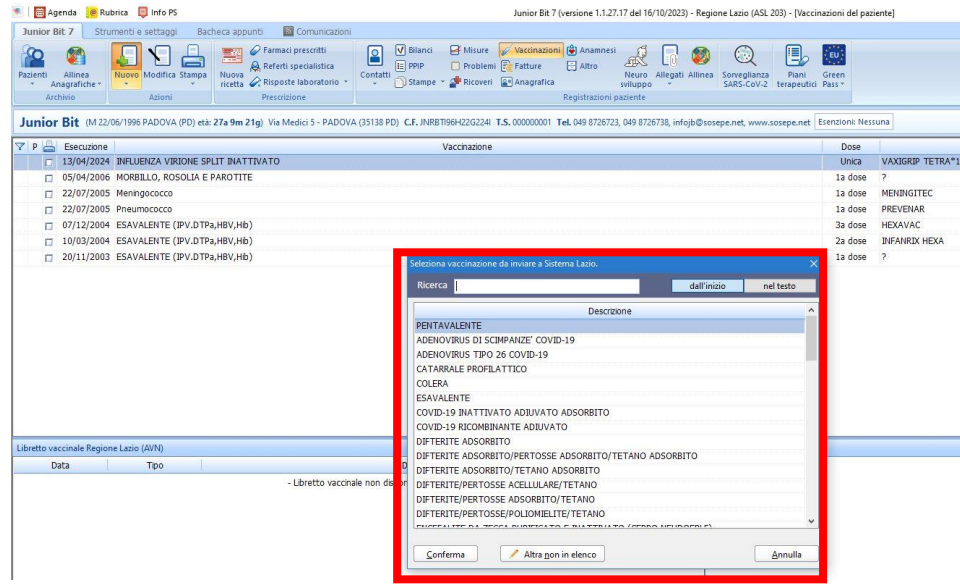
Agenda Rubrica Info PS

Junior Bit 7 (versione 1.1.27.17 del 16/10/2023) - Regione Lazio (ASL 203) - [Vaccinazioni del paziente]

Junior Bit 7 | Strumenti e settaggi | Bacheca appunti | Comunicazioni

Pazienti | Allinea Anagrafiche | Archivio | Nuovo | Modifica | Stampa | Azioni | Nuova ricetta | Farmaci prescritti | Referti specialistica | Risposte laboratorio | Prescrizione | Contatti | Bilanci | PPIP | Stampe | Misure | Problemi | Ricoveri | Vaccinazioni | Fatture | Anagrafica | Anamnesi | Altro | Neuro sviluppo | Allegati | Allinea | Registrazioni paziente | Sorveglianza SARS-CoV-2 | Piani terapeutici | Green Pass

Junior Bit (M 22/06/1996 PADOVA (PD) età: 27a 9m 21g) Via Medici 5 - PADOVA (35138 PD) C.F. JNRBTI96H22G224I T.S. 000000001 Tel. 049 8726723, 049 8726738, infojb@sosepe.net, www.sosepe.net Esenzioni: Nessuna

| P | Esecuzione | Vaccinazione | Dose | |
|---|---|---|---|---|
| | 13/04/2024 | INFLUENZA VIRIONE SPLIT INATTIVATO | Unica | VAXIGRIP TETRA*1 |
| | 05/04/2006 | MORBILLO, ROSOLIA E PAROTITE | 1a dose | ? |
| | 22/07/2005 | Meningococco | 1a dose | MENINGITEC |
| | 22/07/2005 | Pneumococco | 1a dose | PREVENAR |
| | 07/12/2004 | ESAVALENTE (IPV.DTPa,HBV,Hib) | 3a dose | HEXAVAC |
| | 10/03/2004 | ESAVALENTE (IPV.DTPa,HBV,Hib) | 2a dose | INFANRIX HEXA |
| | 20/11/2003 | ESAVALENTE (IPV.DTPa,HBV,Hib) | 1a dose | ? |

Libretto vaccinale Regione Lazio (AVN)

Data | Tipo

- Libretto vaccinale non dis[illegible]

Seleziona vaccinazione da inviare a Sistema Lazio.

Ricerca | dall'inizio | nel testo

Descrizione
PENTAVALENTE
ADENOVIRUS DI SCIMPANZE' COVID-19
ADENOVIRUS TIPO 26 COVID-19
CATARRALE PROFILATTICO
COLERA
ESAVALENTE
COVID-19 INATTIVATO ADIUVATO ADSORBITO
COVID-19 RICOMBINANTE ADIUVATO
DIFTERITE ADSORBITO
DIFTERITE ADSORBITO/PERTOSSE ADSORBITO/TETANO ADSORBITO
DIFTERITE ADSORBITO/TETANO ADSORBITO
DIFTERITE/PERTOSSE ACELLULARE/TETANO
DIFTERITE/PERTOSSE ADSORBITO/TETANO
DIFTERITE/PERTOSSE/POLIOMIELITE/TETANO
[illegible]

Conferma | Altra non in elenco | Annulla